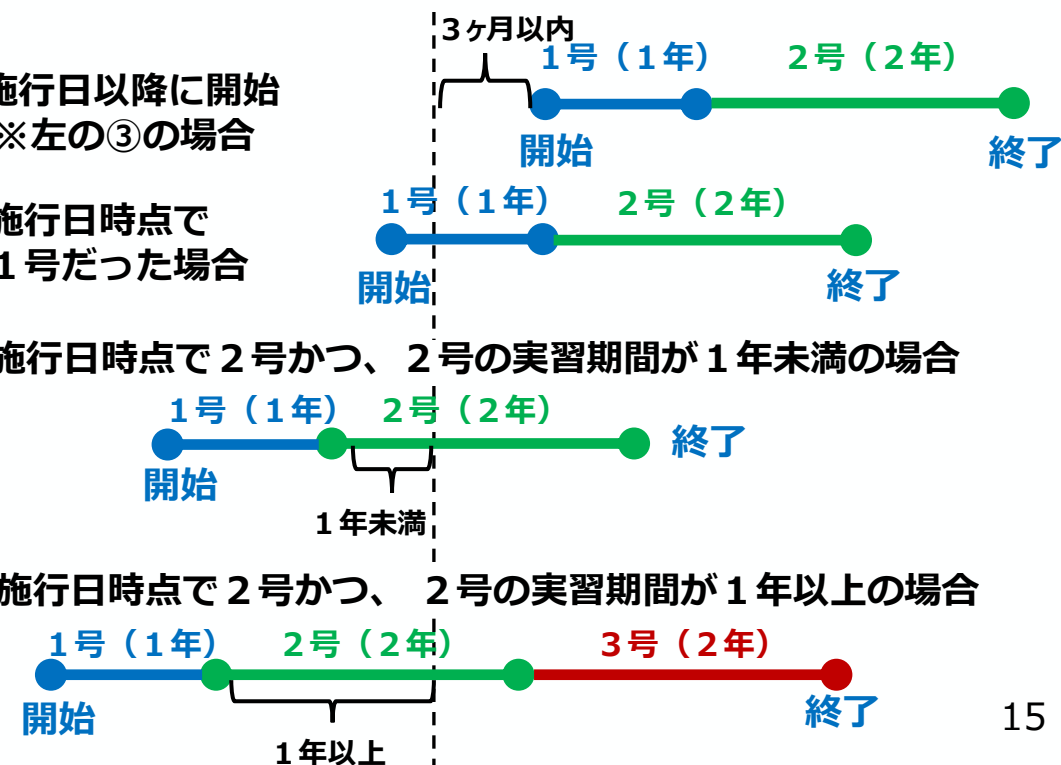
施行日以降に開始
※左の③の場合

3ヶ月以内

1号（1年）　2号（2年）

開始　終了

施行日時点で
1号だった場合

1号（1年）　2号（2年）

開始　終了

施行日時点で2号かつ、2号の実習期間が1年未満の場合

1号（1年）　2号（2年）

終了

開始

1年未満

施行日時点で2号かつ、 2号の実習期間が1年以上の場合

1号（1年）　2号（2年）　3号（2年）

開始　終了

1年以上

15